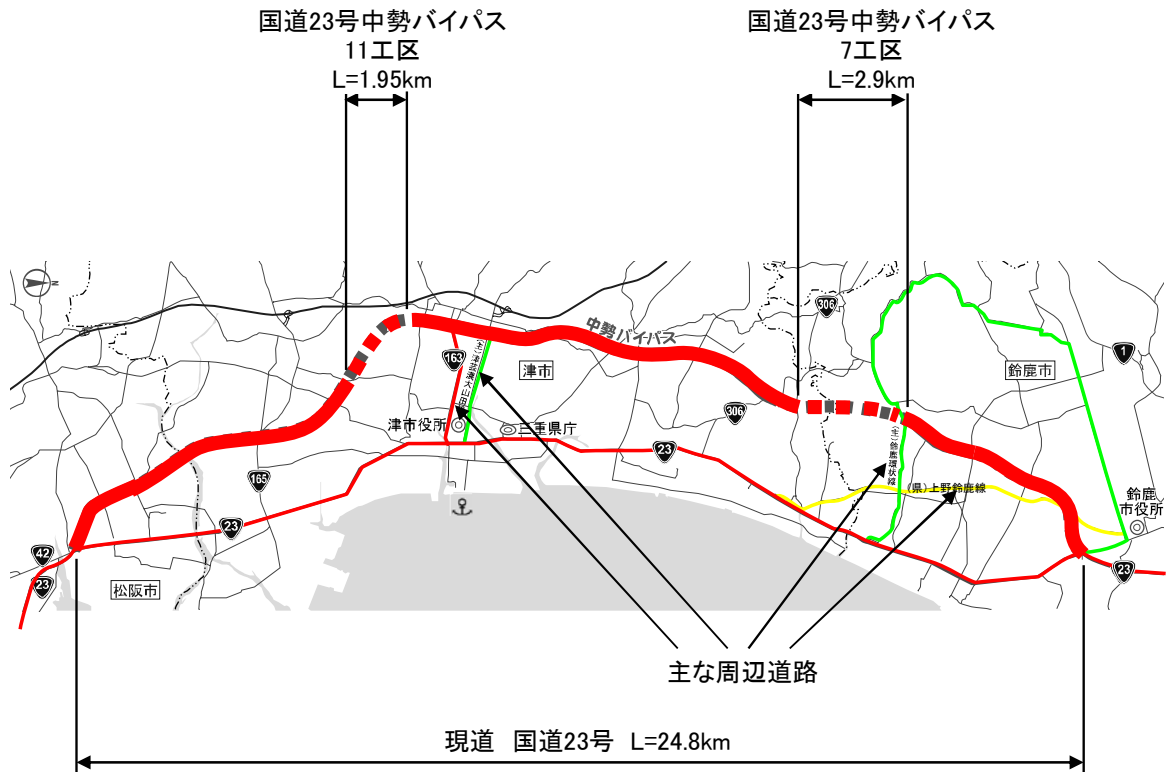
国道23号中勢バイパス
11工区
L=1.95km

国道23号中勢バイパス
7工区
L=2.9km

N

中勢バイパス

306

鈴鹿市

1

163

(主)津関線大山田

津市

306

津市役所

三重県庁

(主)鈴鹿環状線

23

165

(県)上野鈴鹿線

鈴鹿市役所

23

42

23

松阪市

23

主な周辺道路

現道　国道23号　L=24.8km